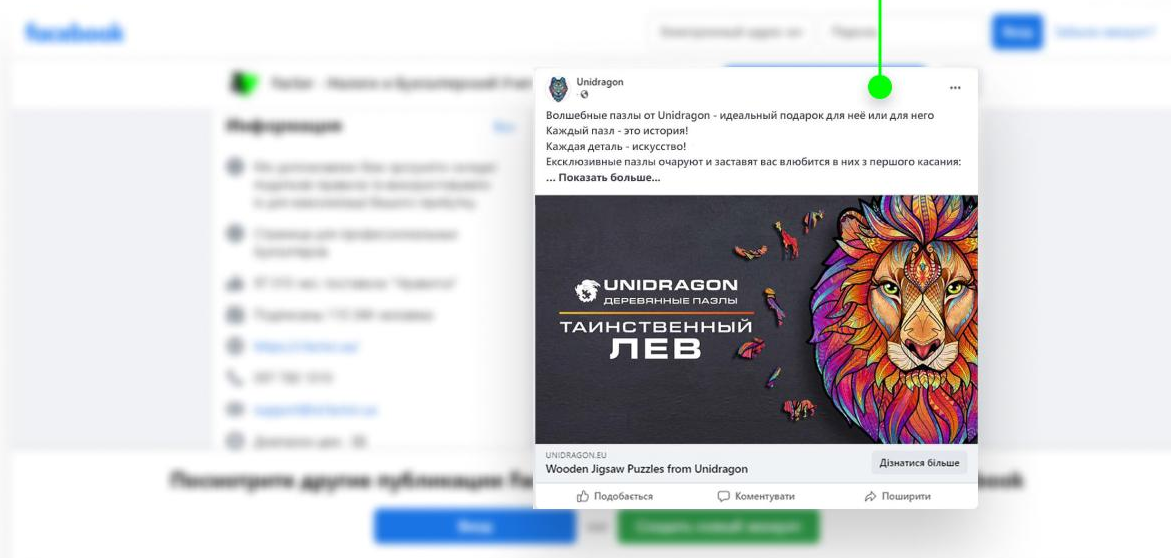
facebook

Unidragon

Волшебные пазлы от Unidragon - идеальный подарок для неё или для него
Каждый пазл - это история!
Каждая деталь - искусство!
Ексклюзивные пазлы очаруют и заставят вас влюбится в них з первого касания:
... Показать больше...

UNIDRAGON
ДЕРЕВЯННЫЕ ПАЗЛЫ
ТАИНСТВЕННЫЙ ЛЕВ

UNIDRAGON.EU
Wooden Jigsaw Puzzles from Unidragon
Дізнатися більше

Подобається
Коментувати
Поширити

Информация

Посмотрите другие публикации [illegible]